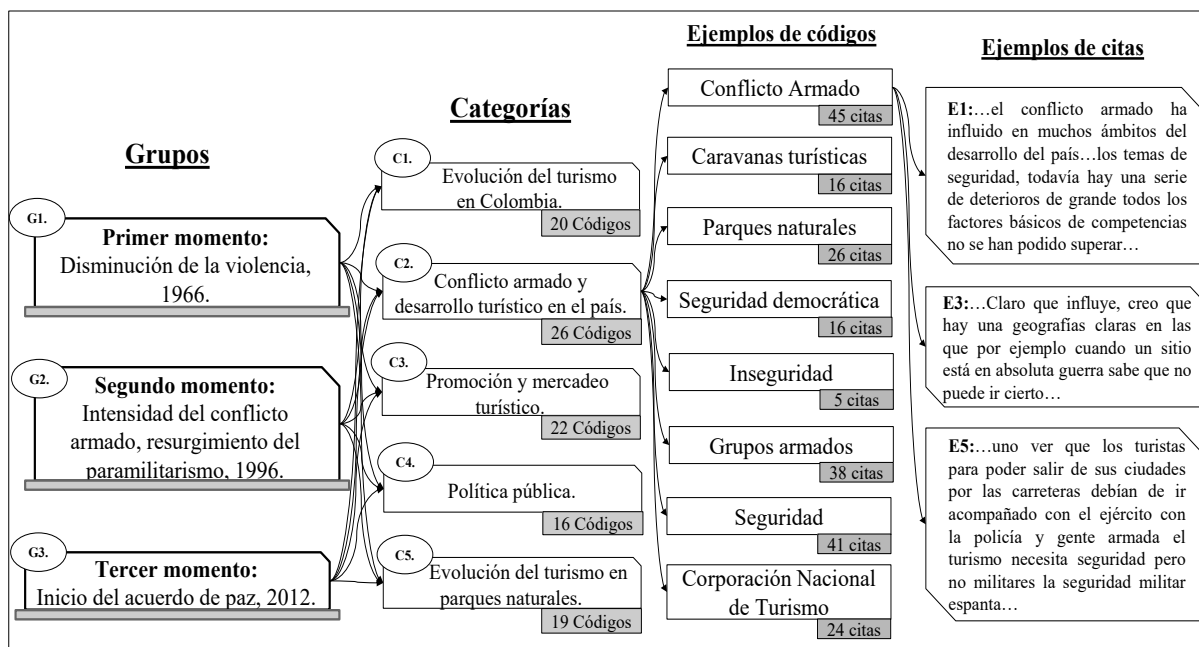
Grupos

G1.
Primer momento:
Disminución de la violencia, 1966.

G2.
Segundo momento:
Intensidad del conflicto armado, resurgimiento del paramilitarismo, 1996.

G3.
Tercer momento:
Inicio del acuerdo de paz, 2012.

Categorías

C1.
Evolución del turismo en Colombia.
20 Códigos

C2.
Conflicto armado y desarrollo turístico en el país.
26 Códigos

C3.
Promoción y mercadeo turístico.
22 Códigos

C4.
Política pública.
16 Códigos

C5.
Evolución del turismo en parques naturales.
19 Códigos

Ejemplos de códigos

Conflicto Armado
45 citas

Caravanas turísticas
16 citas

Parques naturales
26 citas

Seguridad democrática
16 citas

Inseguridad
5 citas

Grupos armados
38 citas

Seguridad
41 citas

Corporación Nacional de Turismo
24 citas

Ejemplos de citas

E1:…el conflicto armado ha influido en muchos ámbitos del desarrollo del país…los temas de seguridad, todavía hay una serie de deterioros de grande todos los factores básicos de competencias no se han podido superar…

E3:…Claro que influye, creo que hay una geografías claras en las que por ejemplo cuando un sitio está en absoluta guerra sabe que no puede ir cierto…

E5:…uno ver que los turistas para poder salir de sus ciudades por las carreteras debían de ir acompañado con el ejército con la policía y gente armada el turismo necesita seguridad pero no militares la seguridad militar espanta…